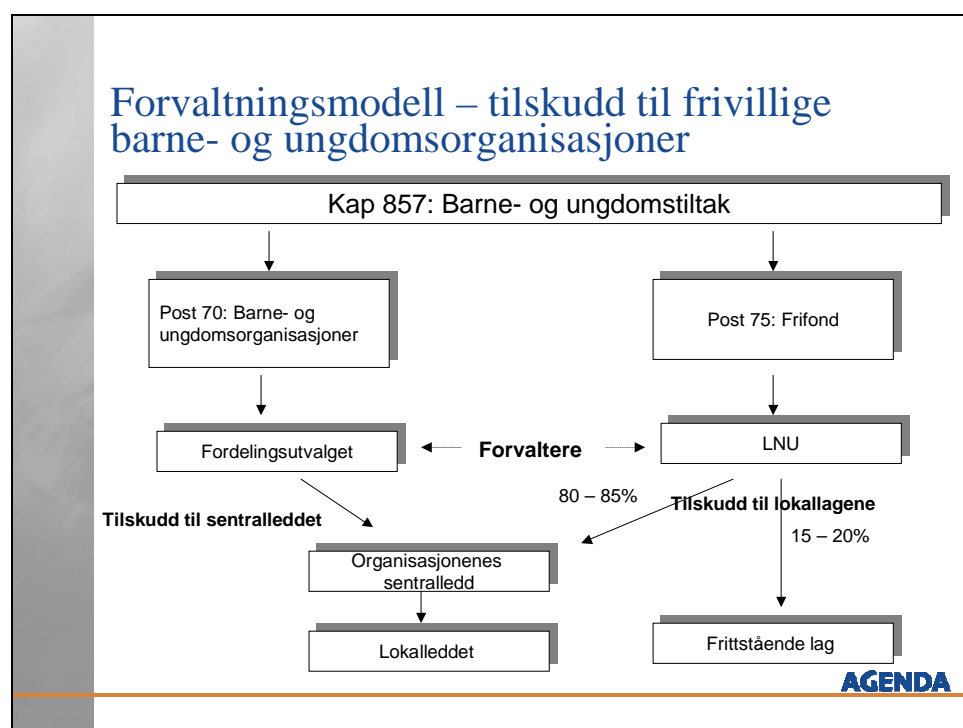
Forvaltningsmodell – tilskudd til frivillige barne- og ungdomsorganisasjoner

Kap 857: Barne- og ungdomstiltak

Post 70: Barne- og ungdomsorganisasjoner

Post 75: Frifond

Fordelingsutvalget

Forvaltere

LNU

80 – 85%

Tilskudd til lokallagene

Tilskudd til sentralleddet

15 – 20%

Organisasjonenes sentralledd

Lokalleddet

Frittstående lag

AGENDA